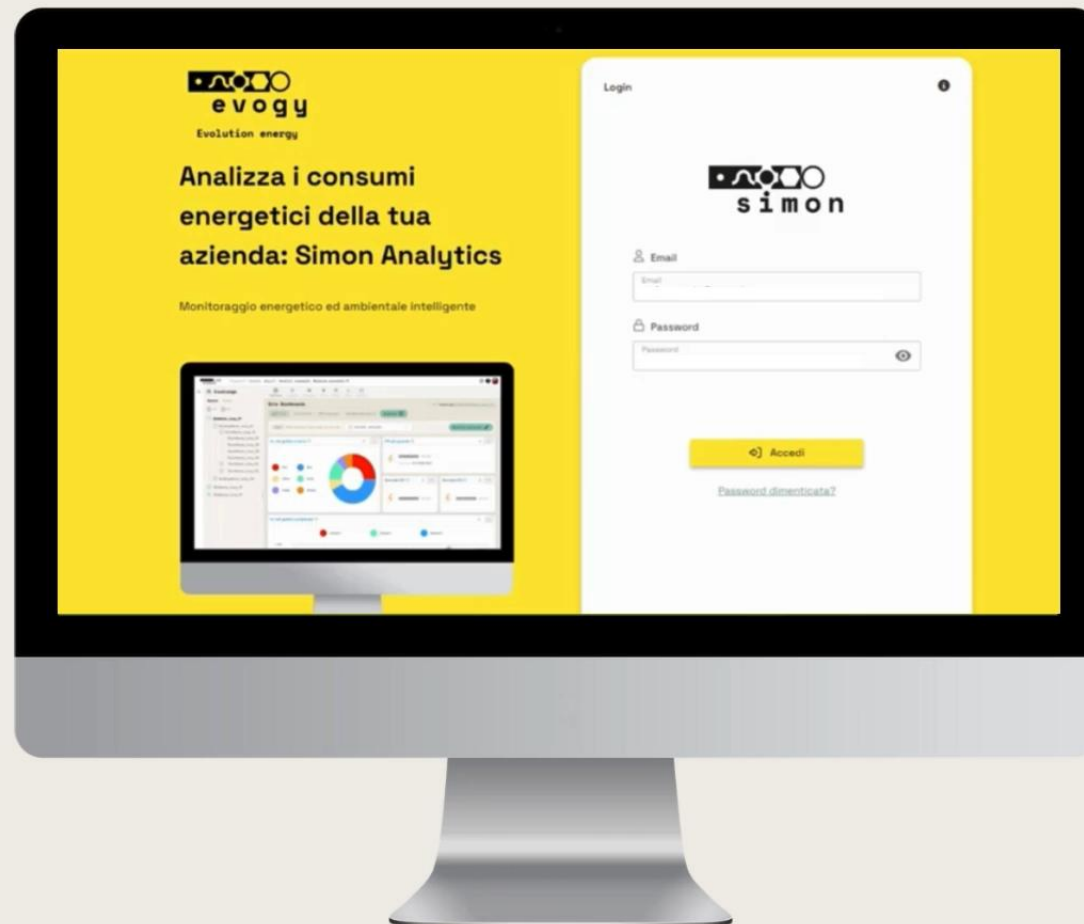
evogy
Evolution energy

Analizza i consumi energetici della tua azienda: Simon Analytics

Monitoraggio energetico ed ambientale intelligente

Login

simon

Email
Email

Password
Password

Accedi

Password dimenticata?